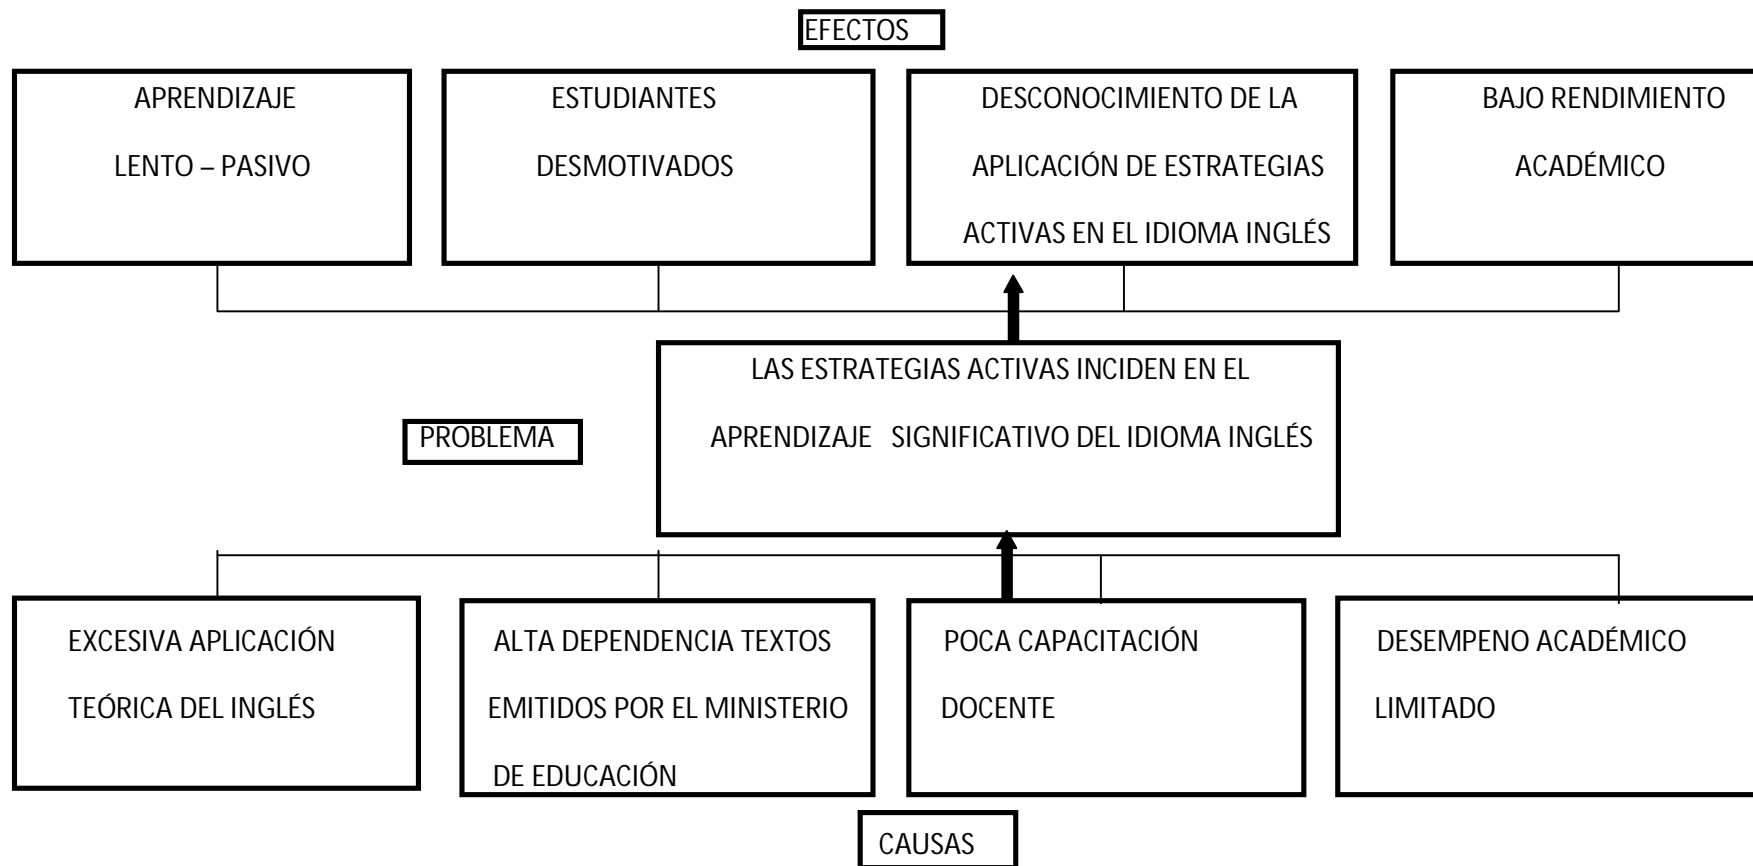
EFECTOS

APRENDIZAJE LENTO – PASIVO

ESTUDIANTES DESMOTIVADOS

DESCONOCIMIENTO DE LA APLICACIÓN DE ESTRATEGIAS ACTIVAS EN EL IDIOMA INGLÉS

BAJO RENDIMIENTO ACADÉMICO

PROBLEMA

LAS ESTRATEGIAS ACTIVAS INCIDEN EN EL APRENDIZAJE SIGNIFICATIVO DEL IDIOMA INGLÉS

EXCESIVA APLICACIÓN TEÓRICA DEL INGLÉS

ALTA DEPENDENCIA TEXTOS EMITIDOS POR EL MINISTERIO DE EDUCACIÓN

POCA CAPACITACIÓN DOCENTE

DESEMPENO ACADÉMICO LIMITADO

CAUSAS